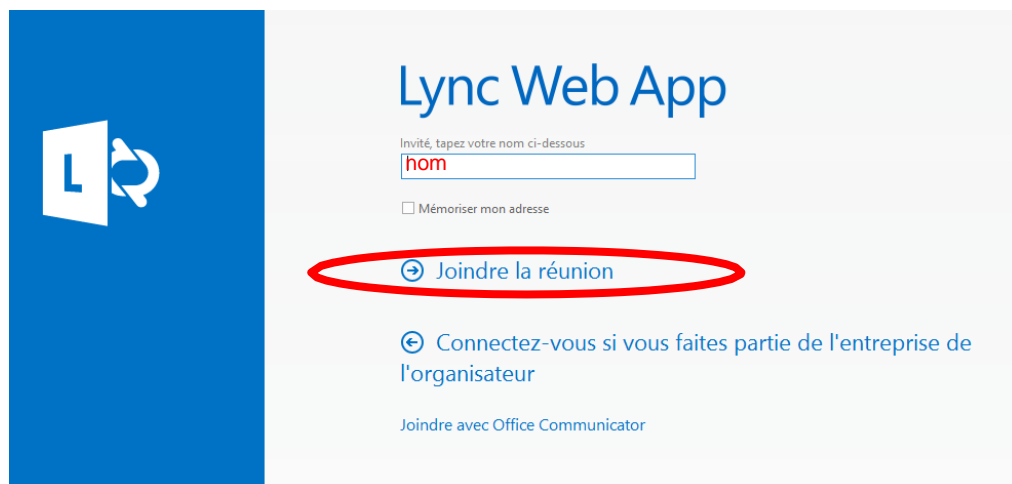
L

Lync Web App

Invité, tapez votre nom ci-dessous

hom

Mémoriser mon adresse

Joindre la réunion

Connectez-vous si vous faites partie de l'entreprise de l'organisateur

Joindre avec Office Communicator